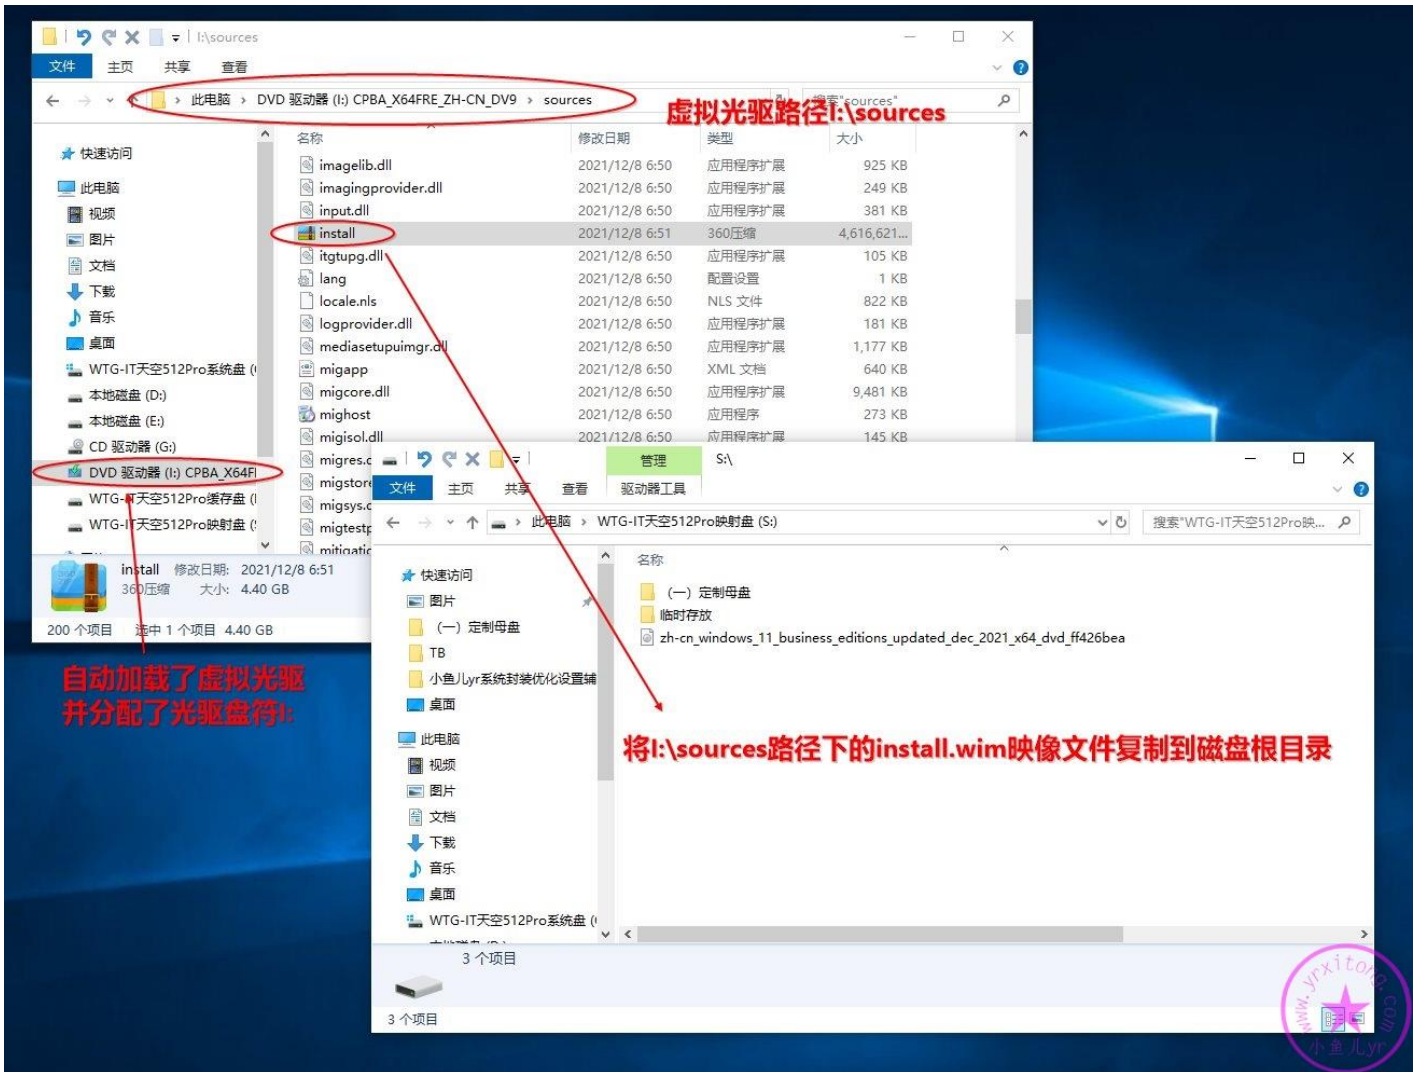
I:\sources

文件 主页 共享 查看

此电脑 › DVD 驱动器 (I:) CPBA_X64FRE_ZH-CN_DV9 › sources

搜索"sources"

虚拟光驱路径I:\sources

快速访问
此电脑
视频
图片
文档
下载
音乐
桌面
WTG-IT天空512Pro系统盘 (
本地磁盘 (D:)
本地磁盘 (E:)
CD 驱动器 (G:)
DVD 驱动器 (I:) CPBA_X64F
WTG-IT天空512Pro缓存盘 (
WTG-IT天空512Pro映射盘 (

| 名称 | 修改日期 | 类型 | 大小 |
|---|---|---|---|
| imagelib.dll | 2021/12/8 6:50 | 应用程序扩展 | 925 KB |
| imagingprovider.dll | 2021/12/8 6:50 | 应用程序扩展 | 249 KB |
| input.dll | 2021/12/8 6:50 | 应用程序扩展 | 381 KB |
| install | 2021/12/8 6:51 | 360压缩 | 4,616,621... |
| itgtupg.dll | 2021/12/8 6:50 | 应用程序扩展 | 105 KB |
| lang | 2021/12/8 6:50 | 配置设置 | 1 KB |
| locale.nls | 2021/12/8 6:50 | NLS 文件 | 822 KB |
| logprovider.dll | 2021/12/8 6:50 | 应用程序扩展 | 181 KB |
| mediasetupuimgr.dll | 2021/12/8 6:50 | 应用程序扩展 | 1,177 KB |
| migapp | 2021/12/8 6:50 | XML 文档 | 640 KB |
| migcore.dll | 2021/12/8 6:50 | 应用程序扩展 | 9,481 KB |
| mighost | 2021/12/8 6:50 | 应用程序 | 273 KB |
| migisol.dll | 2021/12/8 6:50 | 应用程序扩展 | 145 KB |
| migres.c | | | |
| migstore | | | |
| migsys.c | | | |
| migtestp | | | |
| mitigatic | | | |

install 修改日期: 2021/12/8 6:51
360压缩 大小: 4.40 GB

200 个项目 选中 1 个项目 4.40 GB

自动加载了虚拟光驱
并分配了光驱盘符I:

管理 S:\
文件 主页 共享 查看 驱动器工具

此电脑 › WTG-IT天空512Pro映射盘 (S:)

搜索"WTG-IT天空512Pro映...

快速访问
图片
(一) 定制母盘
TB
小鱼儿yr系统封装优化设置辅
桌面
此电脑
视频
图片
文档
下载
音乐
桌面
WTG-IT天空512Pro系统盘 (

名称
(一) 定制母盘
临时存放
zh-cn_windows_11_business_editions_updated_dec_2021_x64_dvd_ff426bea

将I:\sources路径下的install.wim映像文件复制到磁盘根目录

3 个项目

3 个项目

www.yrxitong.com
小鱼儿yr